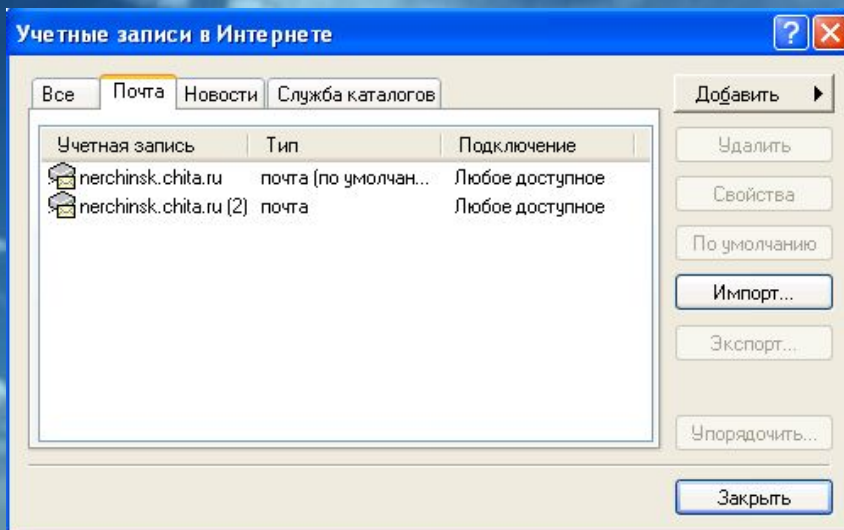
Учетные записи в Интернете

?

Все | Почта | Новости | Служба каталогов

| Учетная запись | Тип | Подключение |
|---|---|---|
| nerchinsk.chita.ru | почта (по умолчан... | Любое доступное |
| nerchinsk.chita.ru (2) | почта | Любое доступное |

Добавить

Удалить

Свойства

По умолчанию

Импорт...

Экспорт...

Упорядочить...

Закрыть